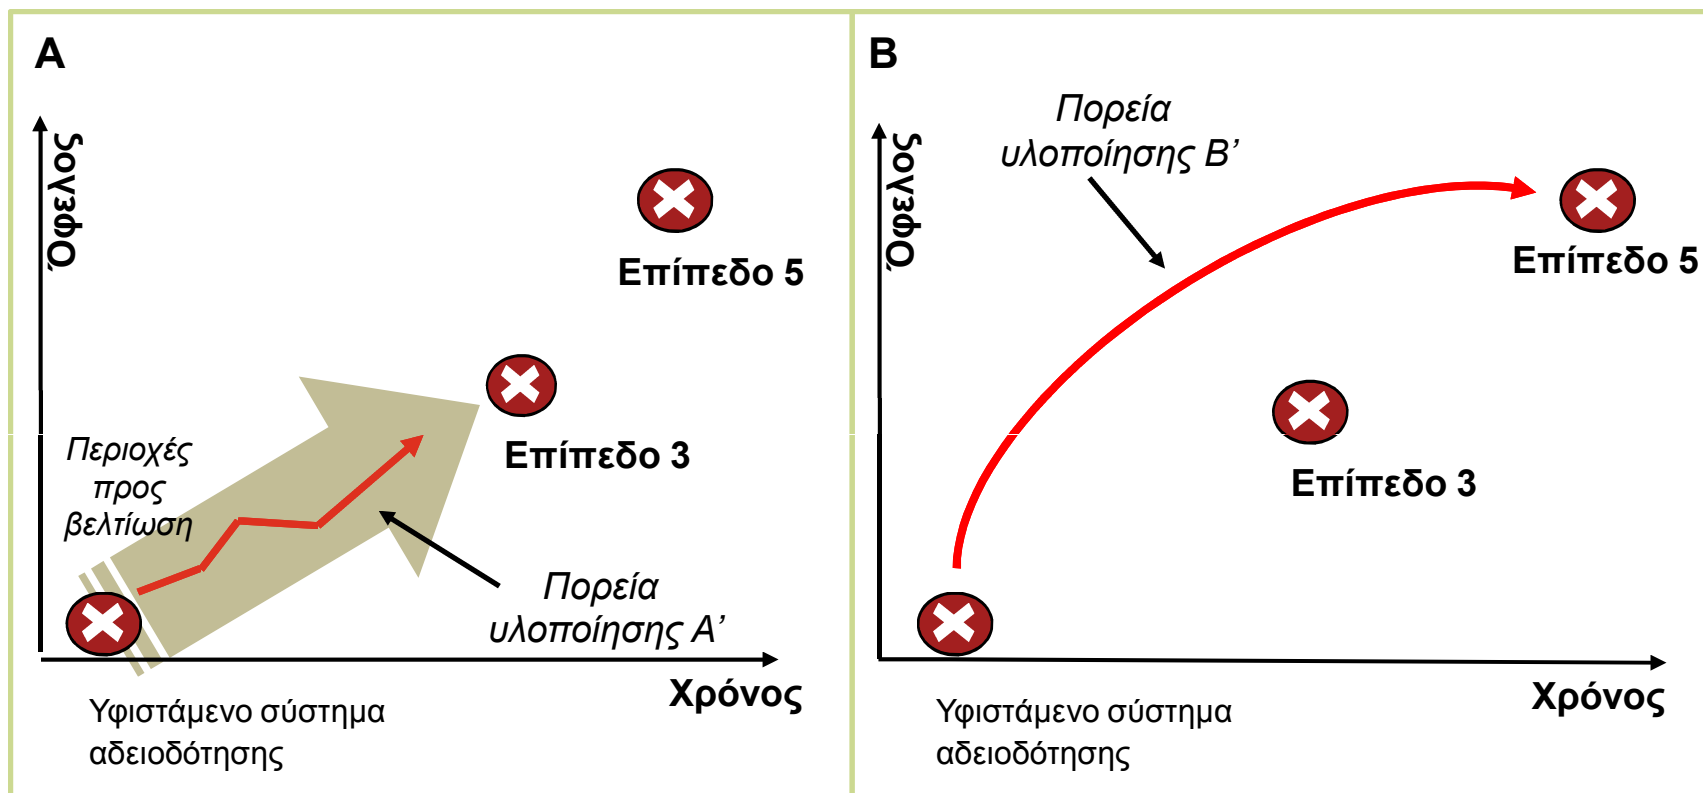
A

Όφελος

Επίπεδο 5

Επίπεδο 3

Περιοχές προς βελτίωση

Πορεία υλοποίησης Α’

Χρόνος

Υφιστάμενο σύστημα αδειοδότησης

B

Πορεία υλοποίησης Β’

Όφελος

Επίπεδο 5

Επίπεδο 3

Χρόνος

Υφιστάμενο σύστημα αδειοδότησης